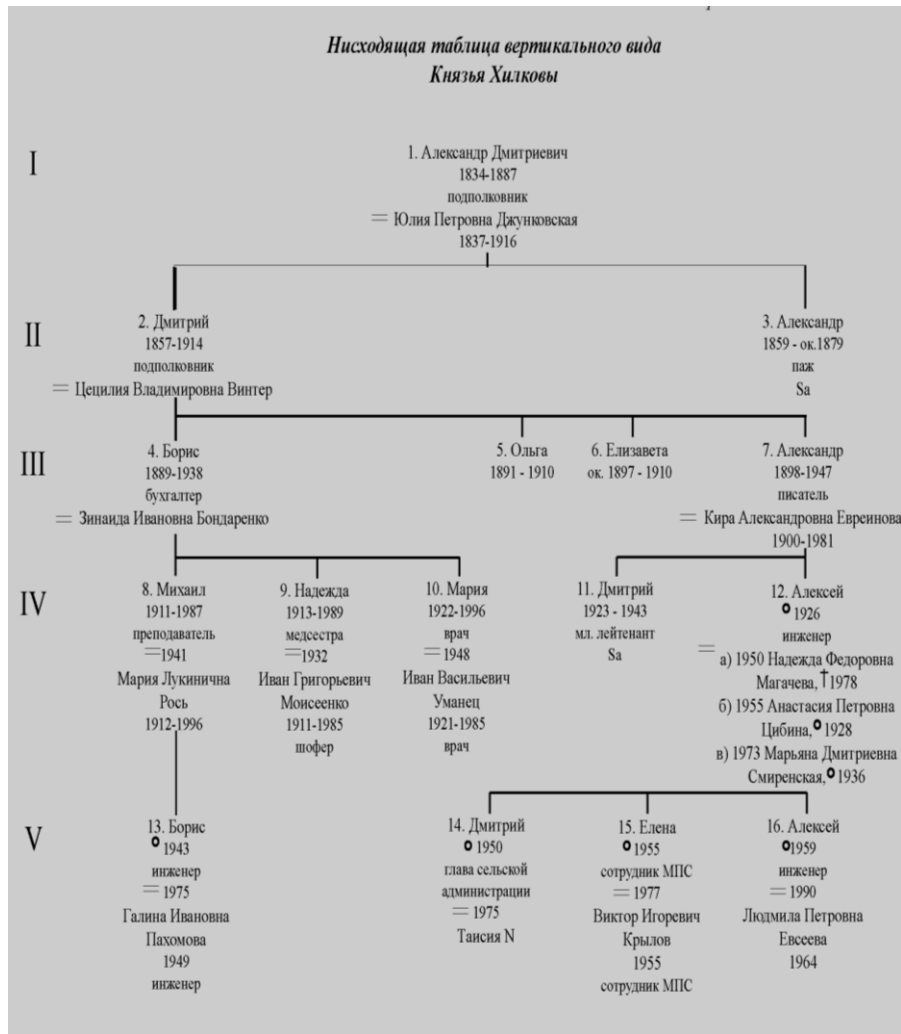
Нисходящая таблица вертикального вида
Князья Хилковы

I

1. Александр Дмитриевич
1834-1887
подполковник
= Юлия Петровна Джунковская
1837-1916

II

2. Дмитрий
1857-1914
подполковник
= Цецилия Владимировна Винтер

3. Александр
1859 - ок.1879
паж
Sa

III

4. Борис
1889-1938
бухгалтер
= Зинаида Ивановна Бондаренко

5. Ольга
1891 - 1910

6. Елизавета
ок. 1897 - 1910

7. Александр
1898-1947
писатель
= Кира Александровна Евреинова
1900-1981

IV

8. Михаил
1911-1987
преподаватель
=1941
Мария Лукинична
Рось
1912-1996

9. Надежда
1913-1989
медсестра
=1932
Иван Григорьевич
Моисеенко
1911-1985
шофер

10. Мария
1922-1996
врач
= 1948
Иван Васильевич
Уманец
1921-1985
врач

11. Дмитрий
1923 - 1943
мл. лейтенант
Sa

12. Алексей
° 1926
инженер
= а) 1950 Надежда Федоровна Магачева, † 1978
б) 1955 Анастасия Петровна Цибина, ° 1928
в) 1973 Марьяна Дмитриевна Смиренская, ° 1936

V

13. Борис
° 1943
инженер
= 1975
Галина Ивановна
Пахомова
1949
инженер

14. Дмитрий
° 1950
глава сельской
администрации
= 1975
Тансия N

15. Елена
° 1955
сотрудник МПС
= 1977
Виктор Игоревич
Крылов
1955
сотрудник МПС

16. Алексей
° 1959
инженер
= 1990
Людмила Петровна
Евсеева
1964